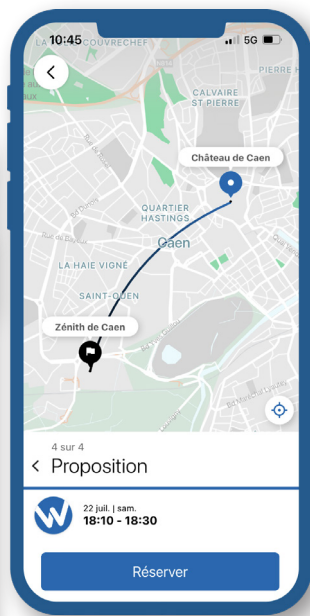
10:45 5G

LA COUVRECHEF

PIERRE H

CALVAIRE ST PIERRE

Château de Caen

QUARTIER HASTINGS

Caen

LA HAIE VIGNE

SAINT-OUEN

Zénith de Caen

4 sur 4

< Proposition

22 juil. | sam.

18:10 - 18:30

Réserver